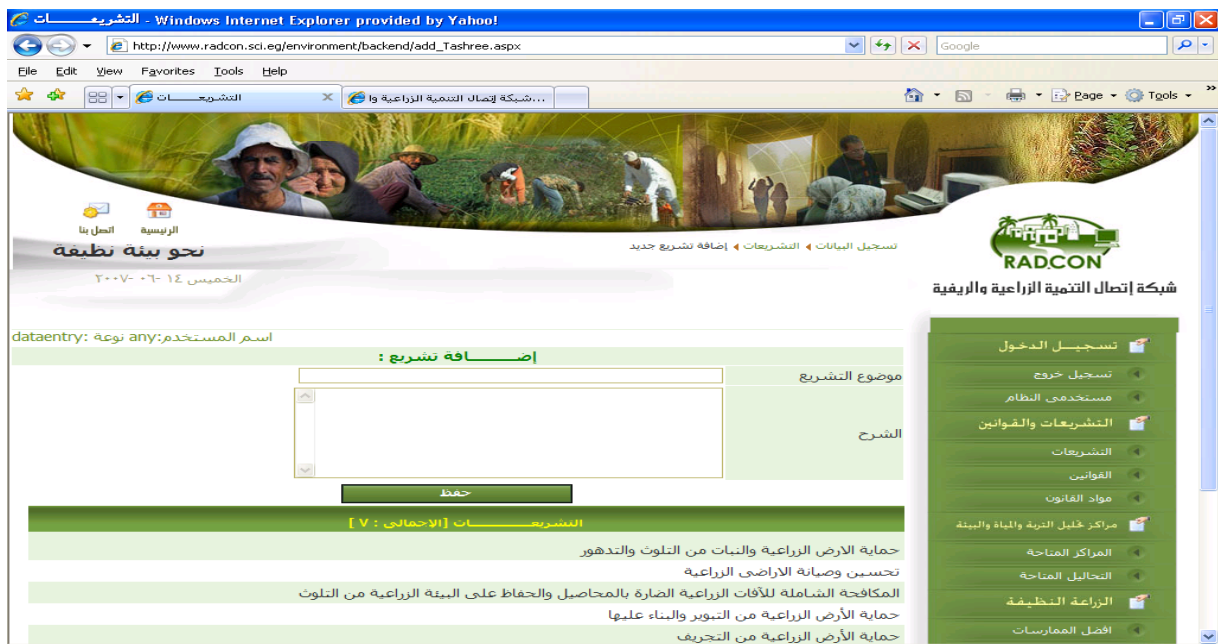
التشريعــــــات - Windows Internet Explorer provided by Yahoo!

http://www.radcon.sci.eg/environment/backend/add_Tashree.aspx

Google

File Edit View Favorites Tools Help

التشريعــــــات

شبكة إتصال التنمية الزراعية وا...

Page Tools

الرئيسية

اتصل بنا

نحو بيئة نظيفة

الخميس ١٤ -٠٦- ٢٠٠٧

تسجيل البيانات ◄ التشريعات ◄ إضافة تشريع جديد

RADCON

شبكة إتصال التنمية الزراعية والريفية

اسم المستخدم:dataentry نوعة :any

إضـــــافة تشريع :

موضوع التشريع

الشرح

حفظ

التشريعــــــات [الاجمالى : ٧ ]

حماية الارض الزراعية والنبات من التلوث والتدهور

تحسين وصيانة الاراضى الزراعية

المكافحة الشاملة للآفات الزراعية الضارة بالمحاصيل والحفاظ على البيئة الزراعية من التلوث

حماية الأرض الزراعية من التبوير والبناء عليها

حماية الأرض الزراعية من التجريف

تسجيل الدخول

تسجيل خروج

مستخدمى النظام

التشريعات والقوانين

التشريعات

القوانين

مواد القانون

مراكز تحليل التربة والمياة والبيئة

المراكز المتاحة

التحاليل المتاحة

الزراعة النظيفة

افضل الممارسات